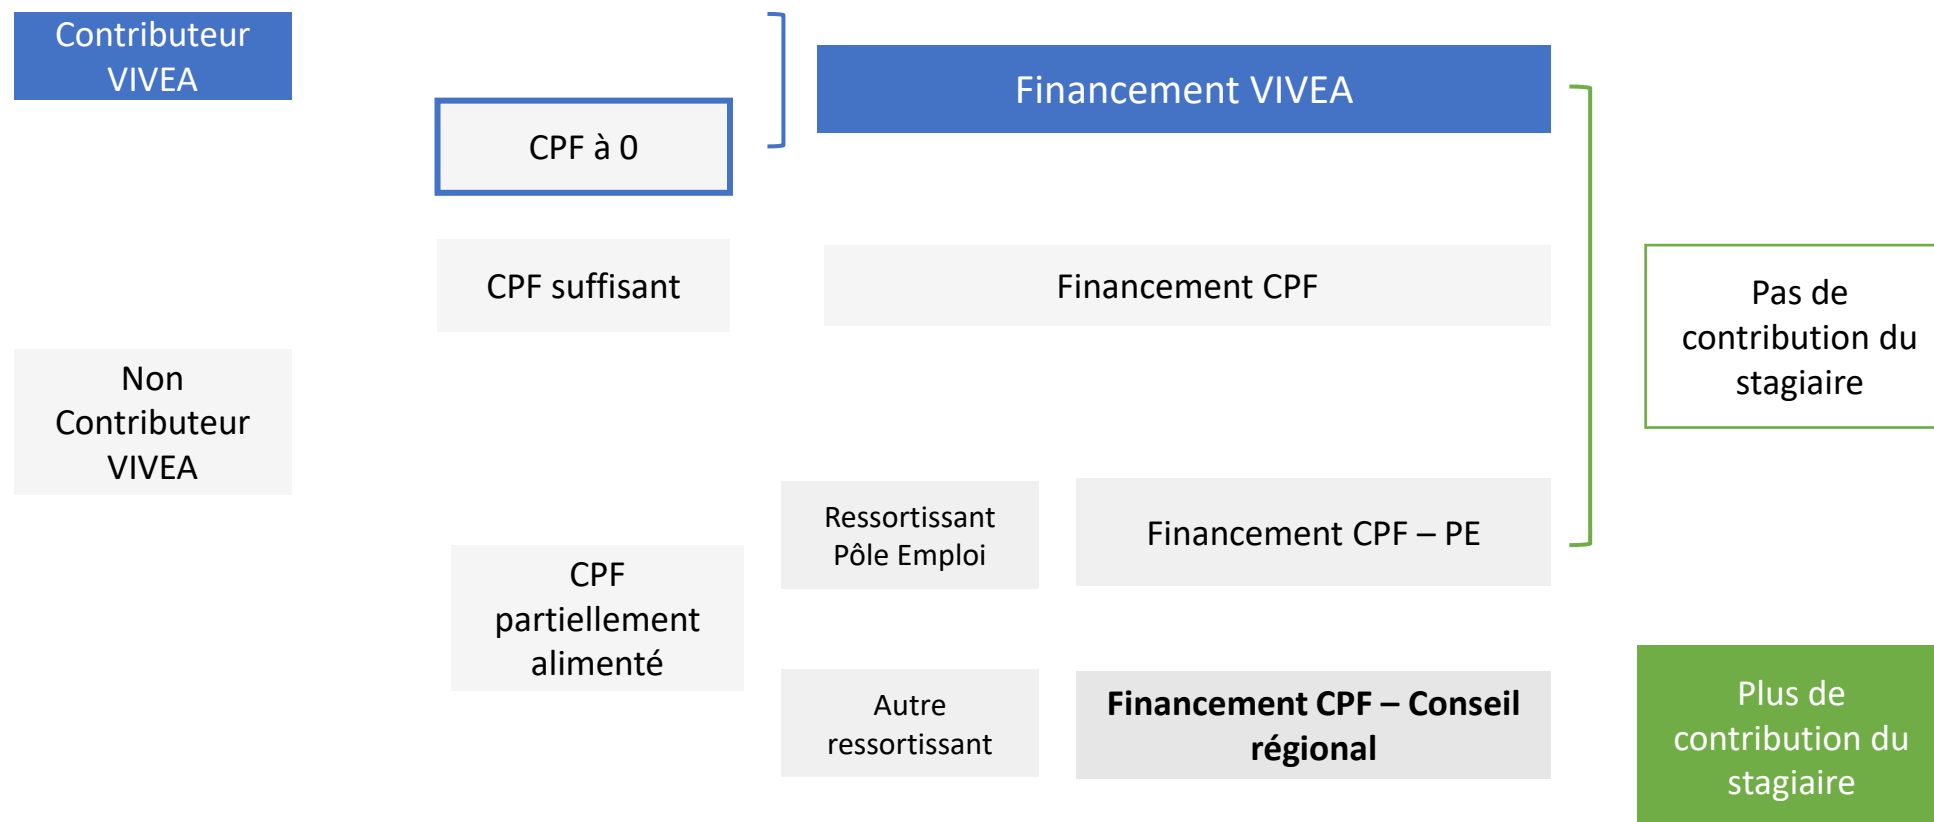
Contributeur VIVEA

CPF à 0

Financement VIVEA

CPF suffisant

Financement CPF

Pas de contribution du stagiaire

Non Contributeur VIVEA

Ressortissant Pôle Emploi

Financement CPF – PE

CPF partiellement alimenté

Autre ressortissant

**Financement CPF – Conseil régional**

Plus de contribution du stagiaire